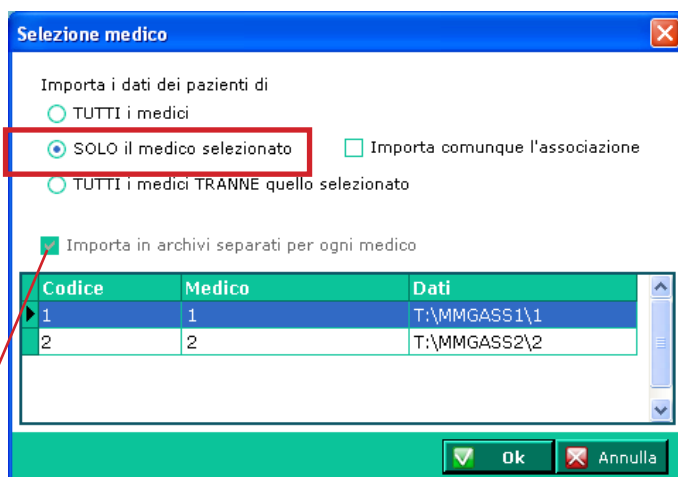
Selezione medico

Importa i dati dei pazienti di

TUTTI i medici

SOLO il medico selezionato

Importa comunque l'associazione

TUTTI i medici TRANNE quello selezionato

Importa in archivi separati per ogni medico

| Codice | Medico | Dati |
|---|---|---|
| 1 | 1 | T:\MMGASS1\1 |
| 2 | 2 | T:\MMGASS2\2 |

Ok

Annulla